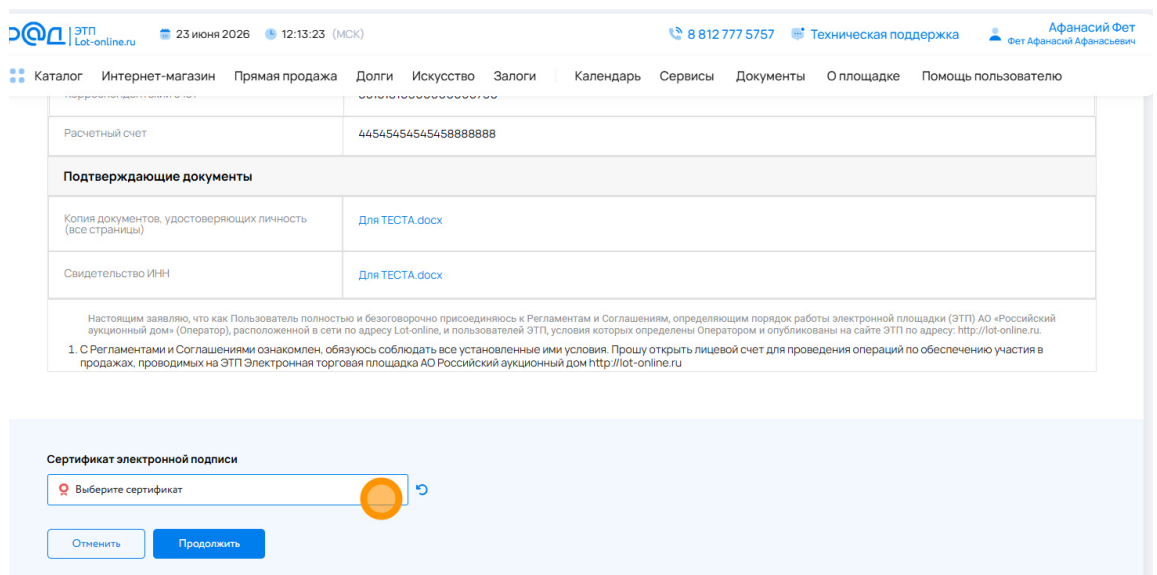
РАД | ЭТП Lot-online.ru

23 июня 2026 12:13:23 (МСК)

8 812 777 5757 Техническая поддержка

Афанасий Фет
Фет Афанасий Афанасьевич

Каталог Интернет-магазин Прямая продажа Долги Искусство Залоги Календарь Сервисы Документы О площадке Помощь пользователю

| Расчетный счет | 44545454545458888888 |
|---|---|
| **Подтверждающие документы** | |
| Копия документов, удостоверяющих личность (все страницы) | Для ТЕСТА.docx |
| Свидетельство ИНН | Для ТЕСТА.docx |

Настоящим заявляю, что как Пользователь полностью и безоговорочно присоединяюсь к Регламентам и Соглашениям, определяющим порядок работы электронной площадки (ЭТП) АО «Российский аукционный дом» (Оператор), расположенной в сети по адресу Lot-online, и пользователей ЭТП, условия которых определены Оператором и опубликованы на сайте ЭТП по адресу: http://lot-online.ru.

1. С Регламентами и Соглашениями ознакомлен, обязуюсь соблюдать все установленные ими условия. Прошу открыть лицевой счет для проведения операций по обеспечению участия в продажах, проводимых на ЭТП Электронная торговая площадка АО Российский аукционный дом http://lot-online.ru

Сертификат электронной подписи

Выберите сертификат

Отменить Продолжить